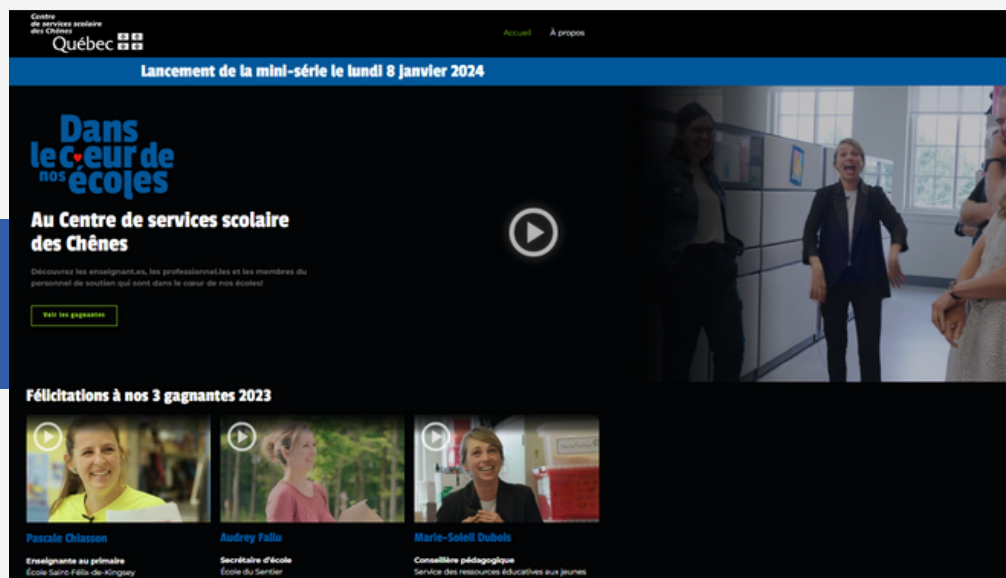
Centre de services scolaire des Chênes
Québec

Accueil
À propos

Lancement de la mini-série le lundi 8 janvier 2024

Dans le cœur de nos écoles

Au Centre de services scolaire des Chênes

Découvrez les enseignant.es, les professionnel.les et les membres du personnel de soutien qui sont dans le cœur de nos écoles!

Voir les gagnantes

Félicitations à nos 3 gagnantes 2023

Pascale Chiasson
Enseignante au primaire
École Saint-Félix-de-Kingsey

Audrey Fallu
Secrétaire d'école
École du Sentier

Marie-Soleil Dubois
Conseillère pédagogique
Service des ressources éducatives aux jeunes